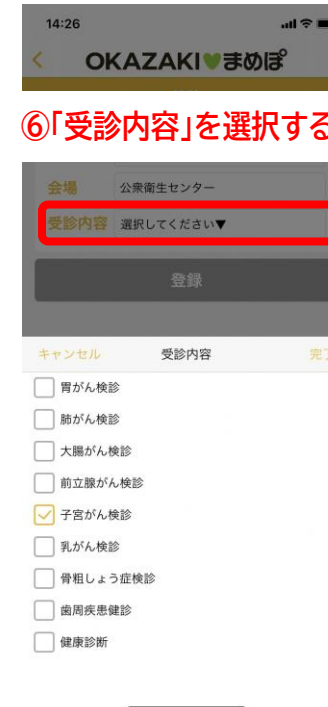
14:26

OKAZAKI まめぽ

⑥「受診内容」を選択する

会場 公衆衛生センター

受診内容 選択してください▼

登録

キャンセル 受診内容 完了

胃がん検診

肺がん検診

大腸がん検診

前立腺がん検診

子宮がん検診

乳がん検診

骨粗しょう症検診

歯周疾患健診

健康診断